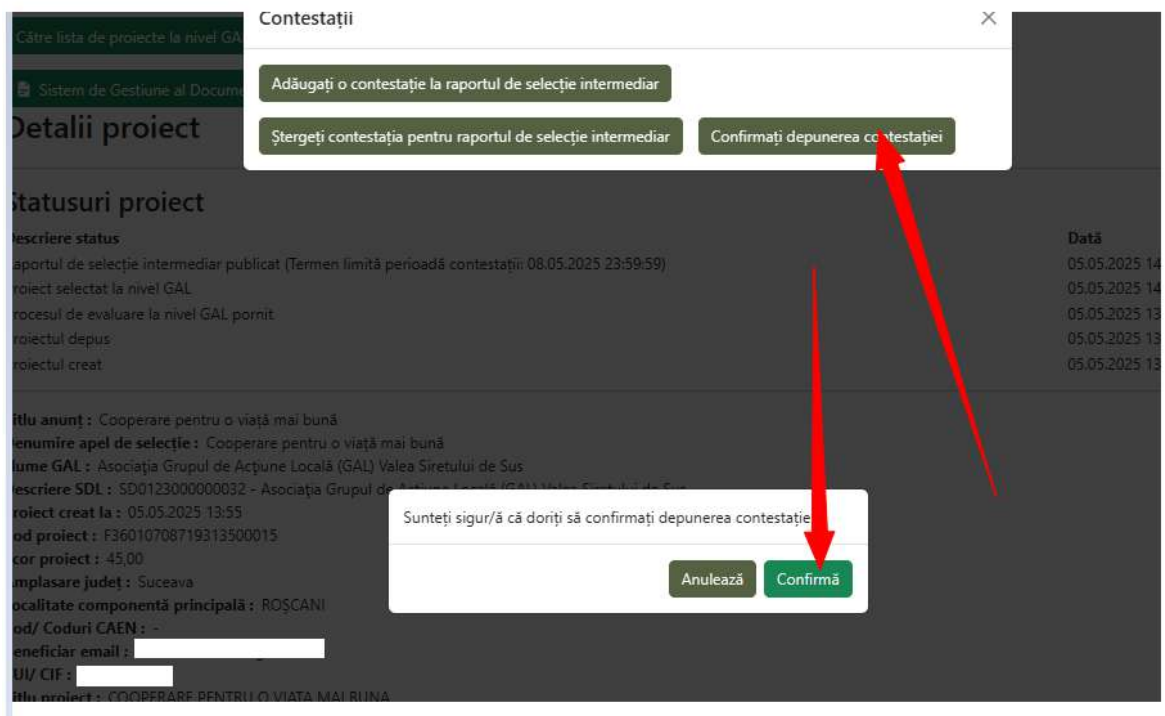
Către lista de proiecte la nivel GAL

Sistem de Gestiune al Docume

Detalii proiect

Contestații

×

Adăugați o contestație la raportul de selecție intermediar

Ștergeți contestația pentru raportul de selecție intermediar

Confirmați depunerea contestației

Statusuri proiect

| escriere status | Dată |
|---|---|
| aportul de selecție intermediar publicat (Termen limită perioadă contestații: 08.05.2025 23:59:59) | 05.05.2025 14 |
| roiect selectat la nivel GAL | 05.05.2025 14 |
| rocesul de evaluare la nivel GAL pornit | 05.05.2025 13 |
| roiectul depus | 05.05.2025 13 |
| roiectul creat | 05.05.2025 13 |

itlu anunț : Cooperare pentru o viață mai bună
enumire apel de selecție : Cooperare pentru o viață mai bună
lume GAL : Asociația Grupul de Acțiune Locală (GAL) Valea Siretului de Sus
escriere SDL : SD0123000000032 - Asociația Grupul de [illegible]
roiect creat la : 05.05.2025 13:55
od proiect : F36010708719313500015
cor proiect : 45,00
mplasare județ : Suceava
ocalitate componentă principală : ROȘCANI
od/ Coduri CAEN : -
eneficiar email :
UI/ CIF :
itlu proiect : COOPERARE PENTRU O VIATA MAI BUNA

Sunteți sigur/ă că doriți să confirmați depunerea contestației?

Anulează

Confirmă